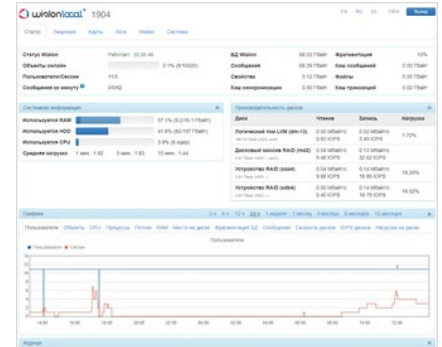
wialonlocal 1904

Статус Лицензия Карты Логи Wialon Система

| Статус Wialon | Работает (20:26:48) | БД Wialon | 98.53 Гбайт | Фрагментация | 13% |
|---|---|---|---|---|---|
| Объекты онлайн | 0.1% (9/10225) | Сообщения | 98.39 Гбайт | Кэш сообщений | 0.00 Гбайт |
| Пользователи/Сессии | 1/3 | Свойства | 0.12 Гбайт | Файлы | 0.00 Гбайт |
| Сообщения за минуту | 0/0/62 | Кэш синхронизации | 0.03 Гбайт | Кэш транзакций | 0.00 Гбайт |

Системная информация

| Используется RAM | 57.1% (9.0/16.1 Гбайт) |
|---|---|
| Используется HDD | 41.9% (82/197 Гбайт) |
| Используется CPU | 3.9% (8 ядер) |
| Средняя загрузка | 1 мин.: 1.92 5 мин.: 1.63 15 мин.: 1.44 |

Производительность дисков

| Диск | Чтение | Запись | Нагрузка |
|---|---|---|---|
| Логический том LVM (dm-13) | 0.00 Мбайт/с 0.00 IOPS | 0.02 Мбайт/с 5.49 IOPS | 1.72% |
| Дисковый массив RAID (md2) | 0.04 Мбайт/с 9.46 IOPS | 0.13 Мбайт/с 32.62 IOPS | |
| Устройство RAID (sda4) | 0.04 Мбайт/с 9.68 IOPS | 0.14 Мбайт/с 16.65 IOPS | 16.20% |
| Устройство RAID (sdb4) | 0.00 Мбайт/с 0.40 IOPS | 0.14 Мбайт/с 16.75 IOPS | 16.02% |

Графики

Пользователи Объекты CPU Процессы Потоки RAM Место на диске Фрагментация БД Сообщения Скорость дисков IOPS дисков Нагрузка на диски

Пользователи

Пользователи Сессии

14:00 16:00 18:00 20:00 22:00 00:00 02:00 04:00 06:00 08:00 10:00 12:00

Журнал